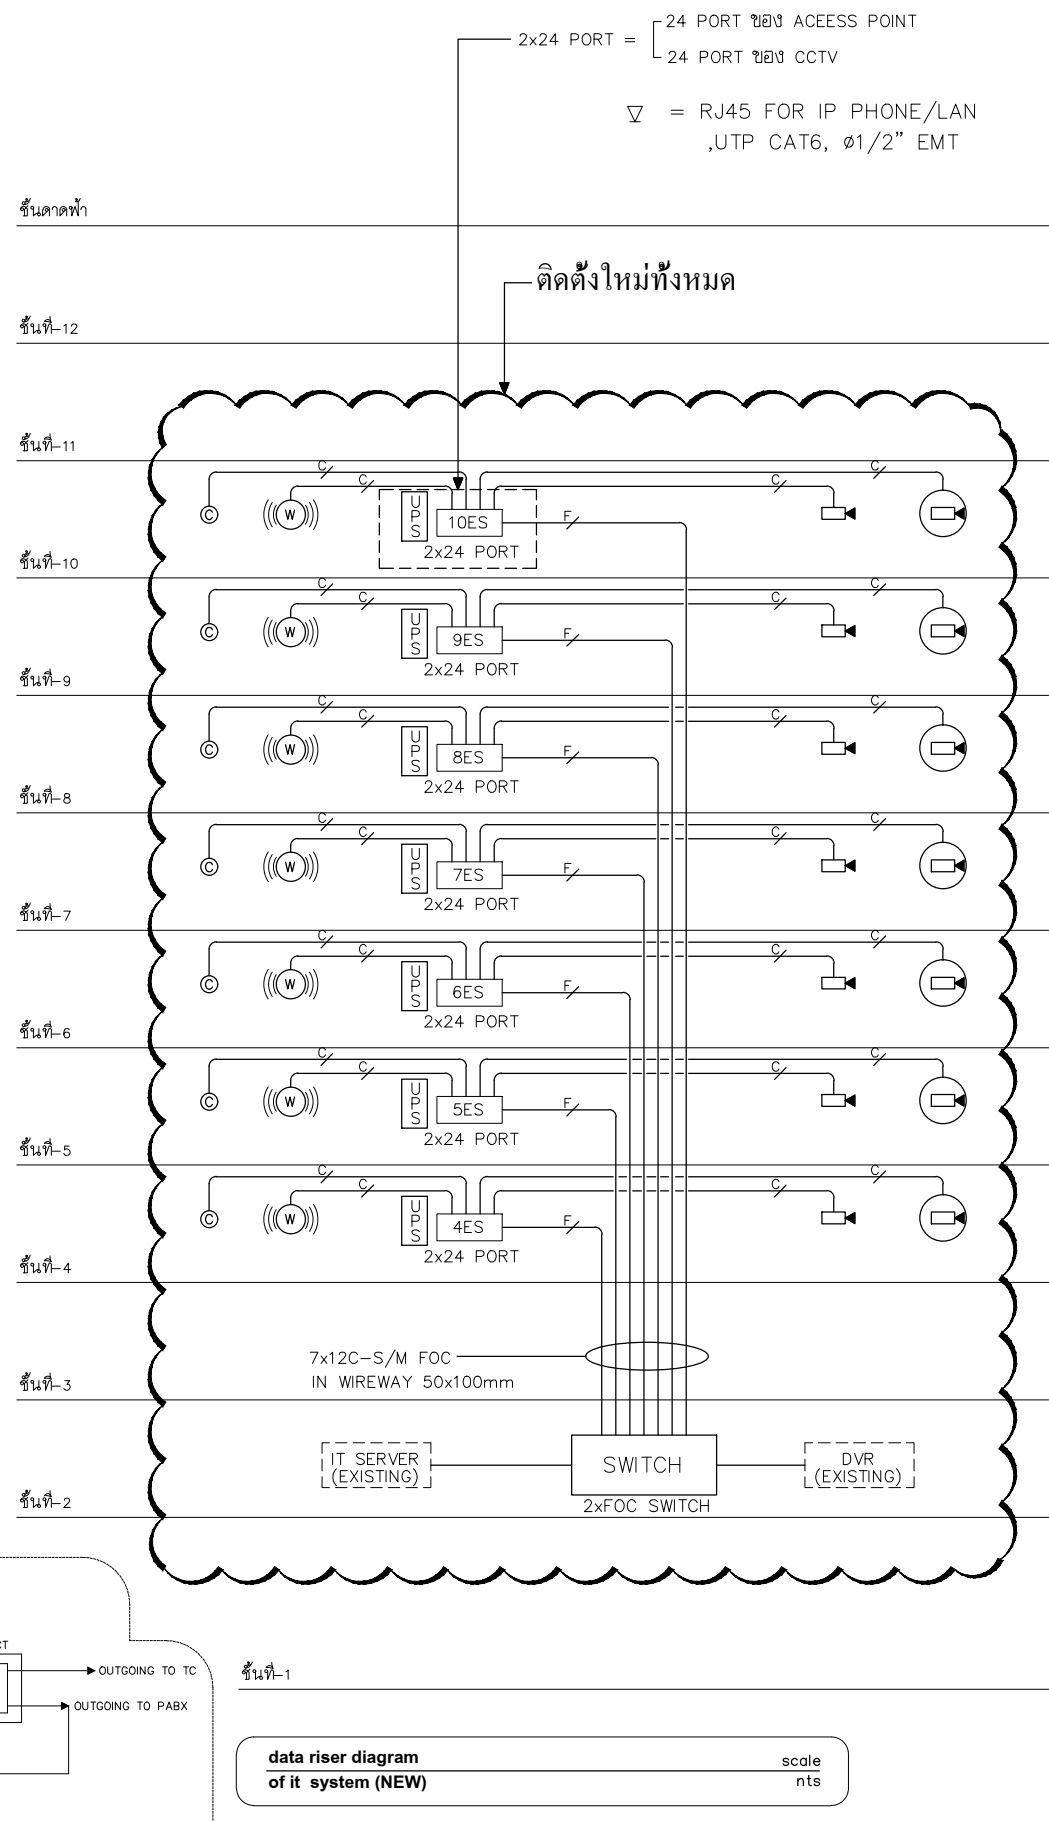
2x24 PORT = 24 PORT ของ ACEESS POINT
24 PORT ของ CCTV

$\nabla$ = RJ45 FOR IP PHONE/LAN ,UTP CAT6, ø1/2" EMT

ชั้นดาดฟ้า

ติดตั้งใหม่ทั้งหมด

ชั้นที่-12

ชั้นที่-11

C C C C F
© W UPS 10ES 2x24 PORT

ชั้นที่-10

C C C C F
© W UPS 9ES 2x24 PORT

ชั้นที่-9

C C C C F
© W UPS 8ES 2x24 PORT

ชั้นที่-8

C C C C F
© W UPS 7ES 2x24 PORT

ชั้นที่-7

C C C C F
© W UPS 6ES 2x24 PORT

ชั้นที่-6

C C C C F
© W UPS 5ES 2x24 PORT

ชั้นที่-5

C C C C F
© W UPS 4ES 2x24 PORT

ชั้นที่-4

7x12C-S/M FOC
IN WIREWAY 50x100mm

ชั้นที่-3

IT SERVER (EXISTING)
SWITCH
2xFOC SWITCH
DVR (EXISTING)

ชั้นที่-2

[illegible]T
OUTGOING TO TC
OUTGOING TO PABX

ชั้นที่-1

data riser diagram
of it system (NEW)
scale
nts